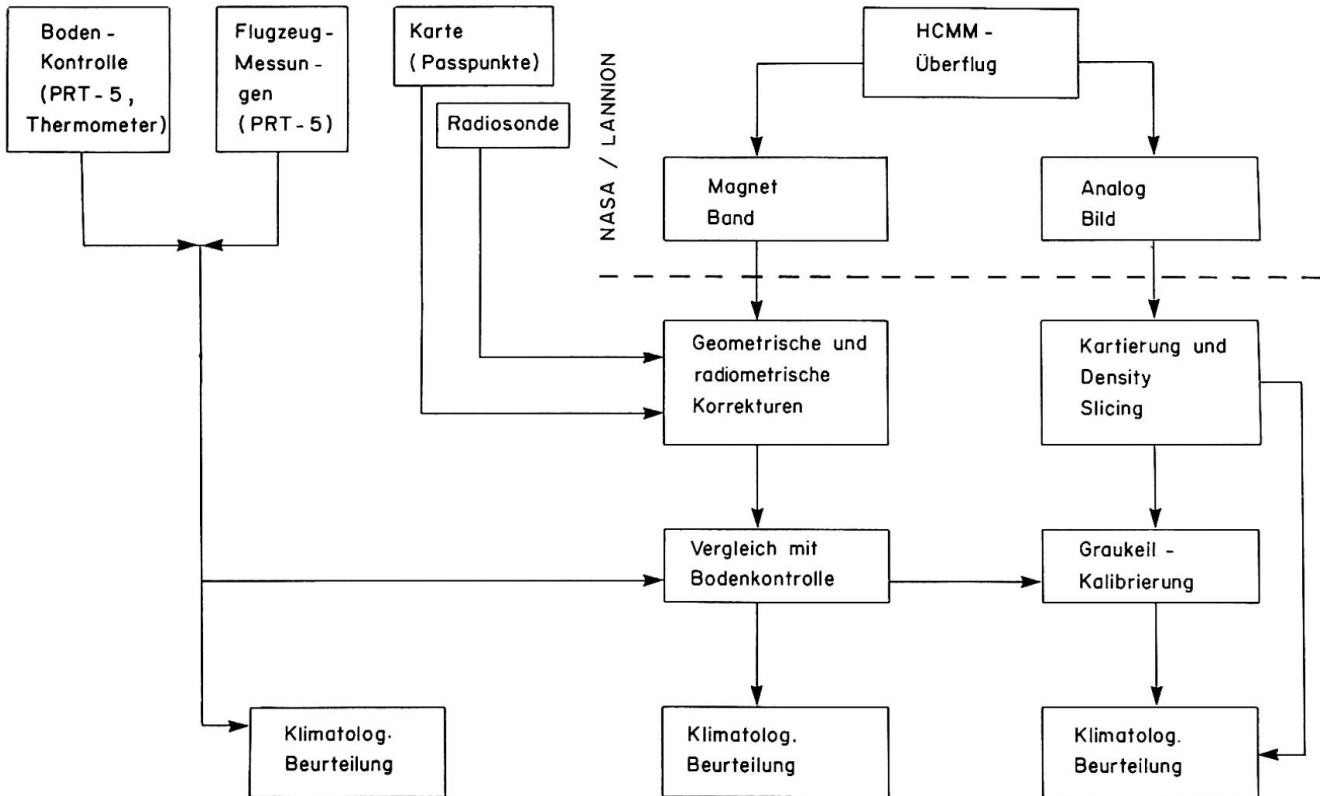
Boden-Kontrolle (PRT-5, Thermometer)

Flugzeug-Messungen (PRT-5)

Karte (Passpunkte)

Radiosonde

NASA / LANNION

HCMM-Überflug

Magnet Band

Analog Bild

Geometrische und radiometrische Korrekturen

Kartierung und Density Slicing

Vergleich mit Bodenkontrolle

Graukeil-Kalibrierung

Klimatolog. Beurteilung

Klimatolog. Beurteilung

Klimatolog. Beurteilung